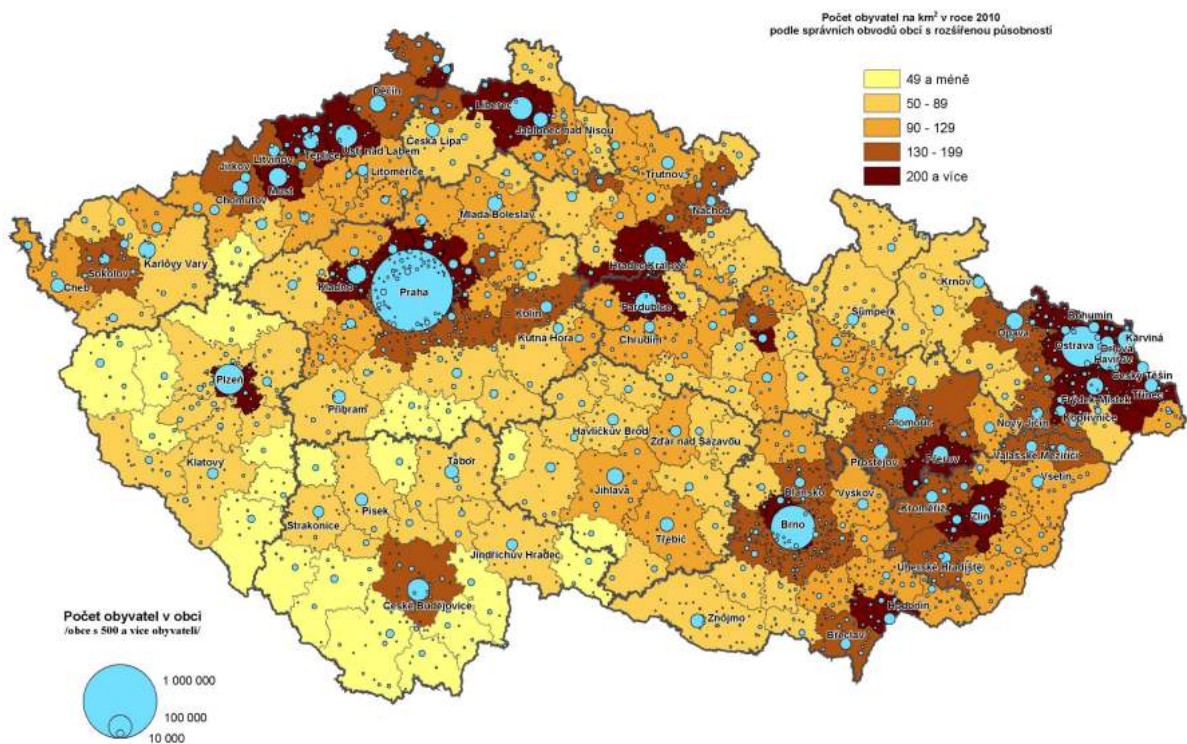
Počet obyvatel na km$^2$ v roce 2010
podle správních obvodů obcí s rozšířenou působností

49 a méně
50 - 89
90 - 129
130 - 199
200 a více

Děčín
Liberec
Jablonec nad Nisou
Česká Lípa
Ústí nad Labem
Teplice
Litvínov
Jirkov
Most
Chomutov
Litoměřice
Trutnov
Mladá Boleslav
Náchod
Sokolov
Karlovy Vary
Cheb
Kladno
Praha
Hradec Králové
Pardubice
Kolín
Kutná Hora
Chrudim
Krnov
Šumperk
Bohumín
Opava
Ostrava
Karviná
Havířov
Orlová
Český Těšín
Frýdek-Místek
Třinec
Kopřivnice
Plzeň
Příbram
Havlíčkův Brod
Žďár nad Sázavou
Olomouc
Nový Jičín
Prostějov
Přerov
Valašské Meziříčí
Vsetín
Klatovy
Tábor
Jihlava
Blansko
Vyškov
Kroměříž
Zlín
Brno
Strakonice
Písek
Třebíč
Jindřichův Hradec
Uherské Hradiště
České Budějovice
Hodonín
Znojmo
Břeclav

Počet obyvatel v obci
/obce s 500 a více obyvateli/

1 000 000
100 000
10 000